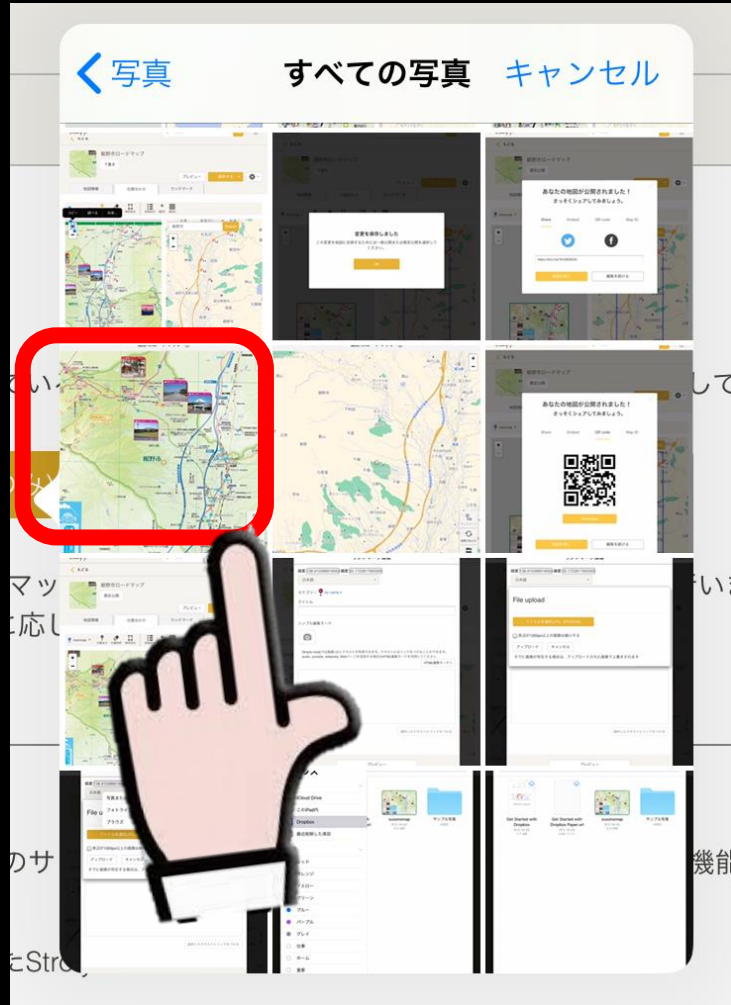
写真 すべての写真 キャンセル

あなたの地図が公開されました！
さっそくシェアしてみましょう。

あなたの地図が公開されました！
さっそくシェアしてみましょう。

File upload

iCloud Drive
このiPad内
Dropbox
最近削除した項目

Get Started with Dropbox
Get Started with Dropbox Paper.url
ルートマップ
サンプル写真

ていい
して
マッ
いま
に応し
のサ
機能
とStro